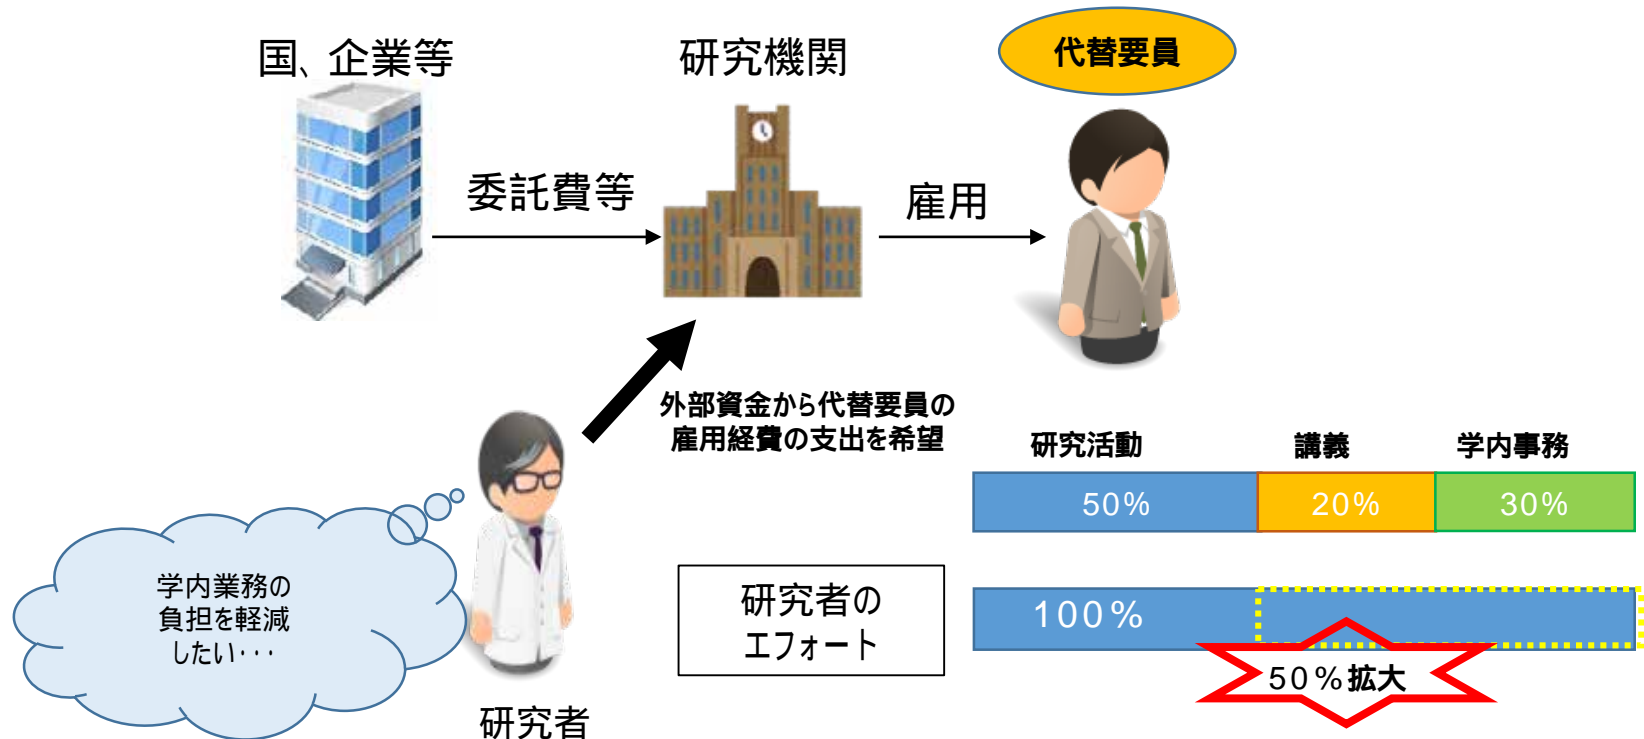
国、企業等

研究機関

代替要員

委託費等

雇用

外部資金から代替要員の
雇用経費の支出を希望

研究活動

講義

学内事務

| 50% | 20% | 30% |
|---|---|---|

研究者の
エフォート

100%

50%拡大

学内業務の
負担を軽減
したい・・・

研究者